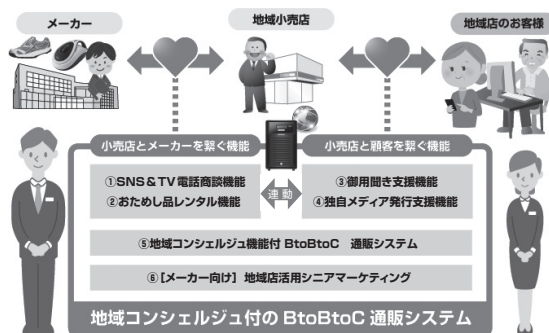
メーカー

地域小売店

地域店のお客様

小売店とメーカーを繋ぐ機能

小売店と顧客を繋ぐ機能

①SNS＆TV電話商談機能
②おためし品レンタル機能

連動

③御用聞き支援機能
④独自メディア発行支援機能

⑤地域コンシェルジュ機能付 BtoBtoC 通販システム

⑥【メーカー向け】地域店活用シニアマーケティング

地域コンシェルジュ付の BtoBtoC 通販システム